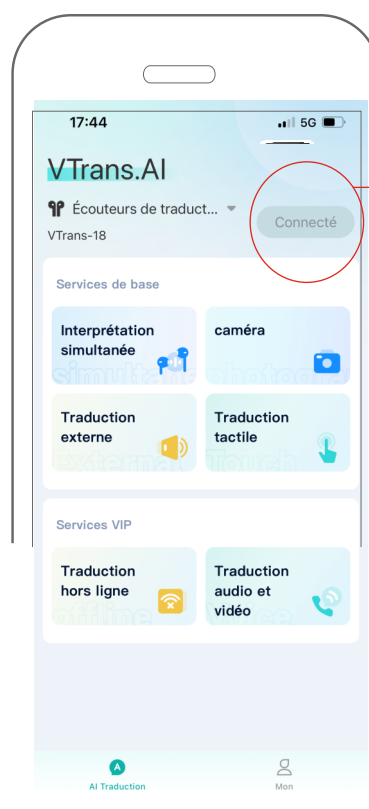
17:44
5G

VTrans.AI

Écouteurs de traduct...
VTrans-18

Connecté

Services de base

Interprétation simultanée
simultaneous

caméra
photo

Traduction externe
external

Traduction tactile
Touch

Services VIP

Traduction hors ligne
offline

Traduction audio et vidéo
Voice

AI Traduction
Mon